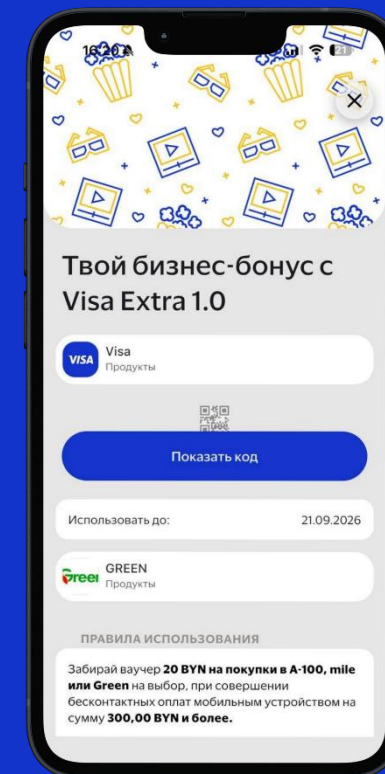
16:20

21

Твой бизнес-бонус с Visa Extra 1.0

VISA Visa
Продукты

Показать код

Использовать до: 21.09.2026

Green GREEN
Продукты

ПРАВИЛА ИСПОЛЬЗОВАНИЯ

Забирай ваучер **20 BYN на покупки в А-100, mile или Green** на выбор, при совершении бесконтактных оплат мобильным устройством на сумму **300,00 BYN и более.**